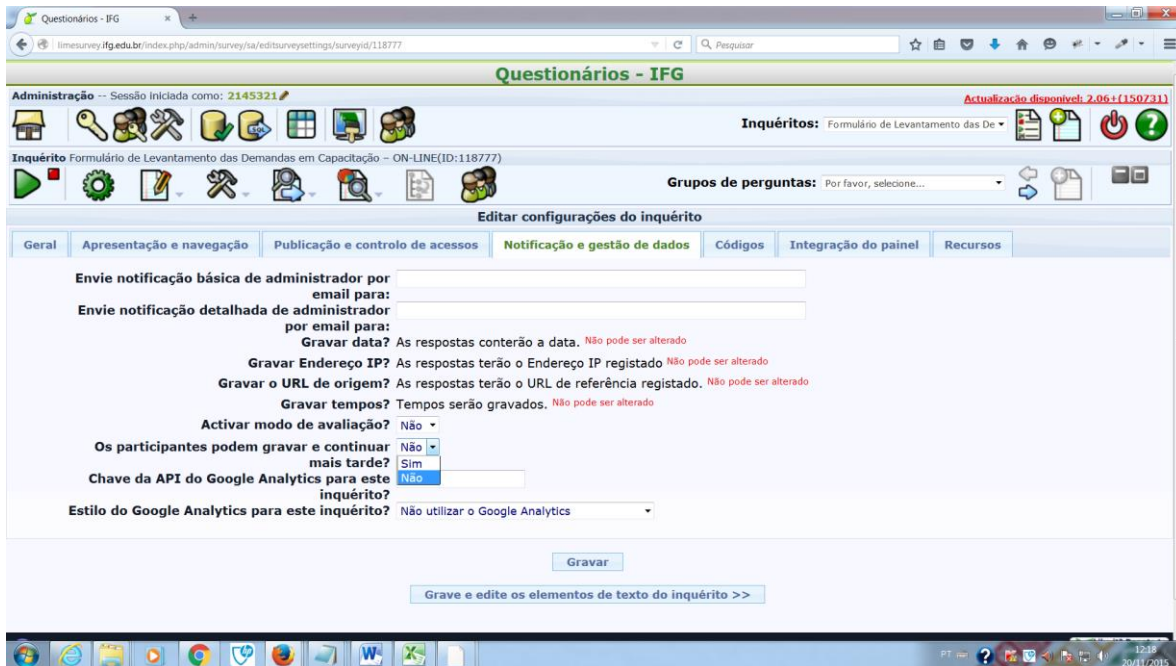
Questionários - IFG

limesurvey.ifg.edu.br/index.php/admin/survey/sa/editsurveysettings/surveyid/118777

Pesquisar

Questionários - IFG

Administração -- Sessão iniciada como: 2145321

Actualização disponível: 2.06+(150731)

Inquéritos: Formulário de Levantamento das De

Inquérito Formulário de Levantamento das Demandas em Capacitação – ON-LINE(ID:118777)

Grupos de perguntas: Por favor, selecione...

Editar configurações do inquérito

Geral | Apresentação e navegação | Publicação e controlo de acessos | Notificação e gestão de dados | Códigos | Integração do painel | Recursos

Envie notificação básica de administrador por email para:

Envie notificação detalhada de administrador por email para:

Gravar data? As respostas conterão a data. Não pode ser alterado

Gravar Endereço IP? As respostas terão o Endereço IP registado Não pode ser alterado

Gravar o URL de origem? As respostas terão o URL de referência registado. Não pode ser alterado

Gravar tempos? Tempos serão gravados. Não pode ser alterado

Activar modo de avaliação? Não

Os participantes podem gravar e continuar mais tarde? Não
Sim
Não

Chave da API do Google Analytics para este inquérito?

Estilo do Google Analytics para este inquérito? Não utilizar o Google Analytics

Gravar

Grave e edite os elementos de texto do inquérito >>

PT 12:18 20/11/2015